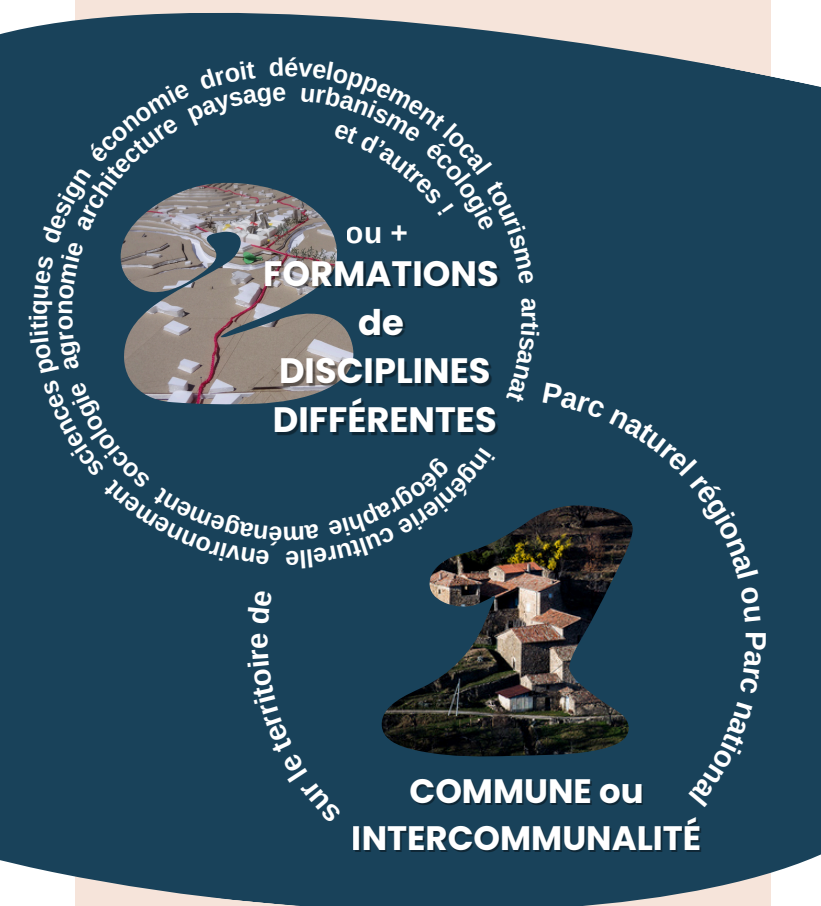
design économie droit développement local tourisme artisanat

architecture paysage urbanisme écologie et d'autres !

politiques sciences environnement sociologie agronomie

ingénierie culturelle aménagement géographie

ou + FORMATIONS de DISCIPLINES DIFFÉRENTES

Parc naturel régional ou Parc national

sur le territoire de

COMMUNE ou INTERCOMMUNALITÉ